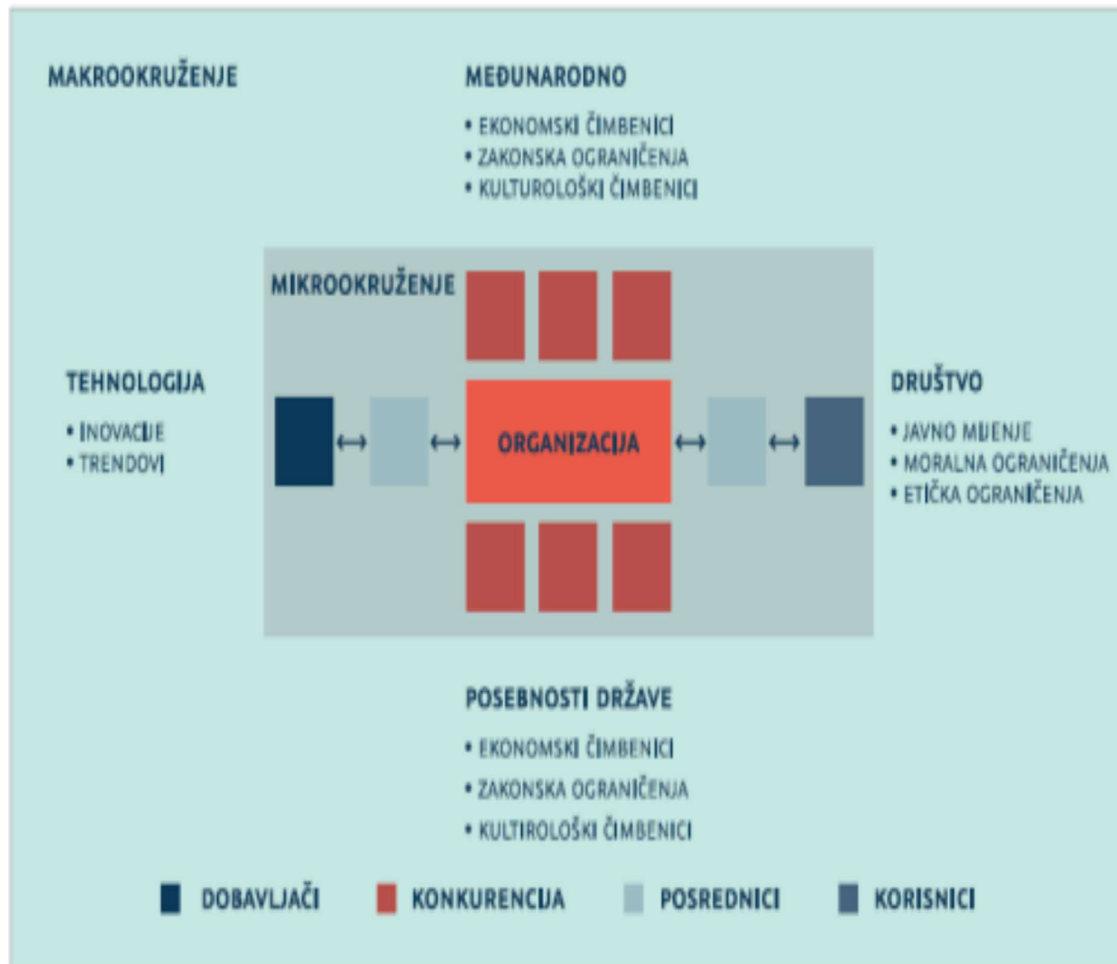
MAKROOKRUŽENJE

MEĐUNARODNO

• EKONOMSKI ČIMBENICI
• ZAKONSKA OGRANIČENJA
• KULTUROLOŠKI ČIMBENICI

MIKROOKRUŽENJE

TEHNOLOGIJA

• INOVACIJE
• TRENDOVI

ORGANIZACIJA

DRUŠTVO

• JAVNO MIJENJE
• MORALNA OGRANIČENJA
• ETIČKA OGRANIČENJA

POSEBNOSTI DRŽAVE

• EKONOMSKI ČIMBENICI
• ZAKONSKA OGRANIČENJA
• KULTIROLOŠKI ČIMBENICI

DOBAVLJAČI KONKURENCIJA POSREDNICI KORISNICI